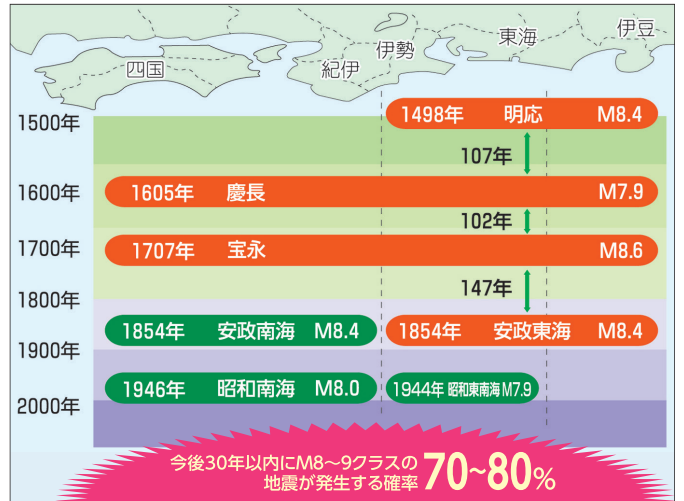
四国
紀伊
伊勢
東海
伊豆

1500年
1600年
1700年
1800年
1900年
2000年

1498年　明応　M8.4
107年
1605年　慶長　M7.9
102年
1707年　宝永　M8.6
147年
1854年　安政南海　M8.4
1854年　安政東海　M8.4
1946年　昭和南海　M8.0
1944年 昭和東南海 M7.9

今後30年以内にM8～9クラスの地震が発生する確率 70~80%